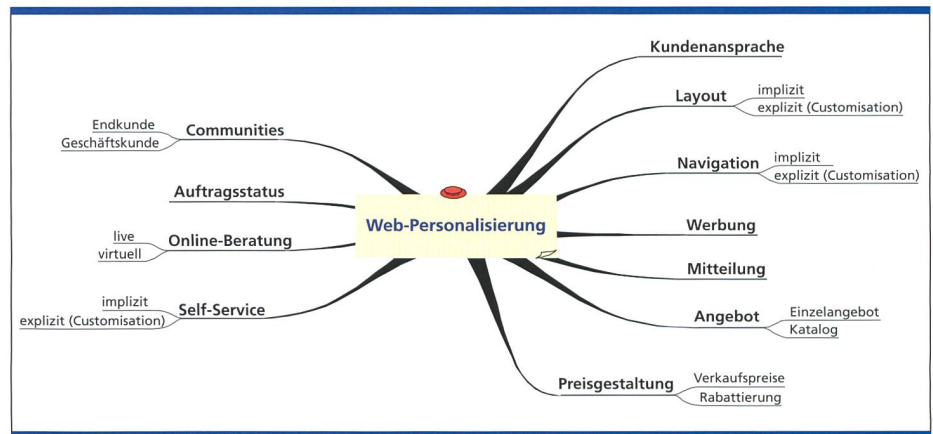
Web-Personalisierung

Kundenansprache

Layout
implizit
explizit (Customisation)

Navigation
implizit
explizit (Customisation)

Werbung

Mitteilung

Angebot
Einzelangebot
Katalog

Preisgestaltung
Verkaufspreise
Rabattierung

Communities
Endkunde
Geschäftskunde

Auftragsstatus

Online-Beratung
live
virtuell

Self-Service
implizit
explizit (Customisation)